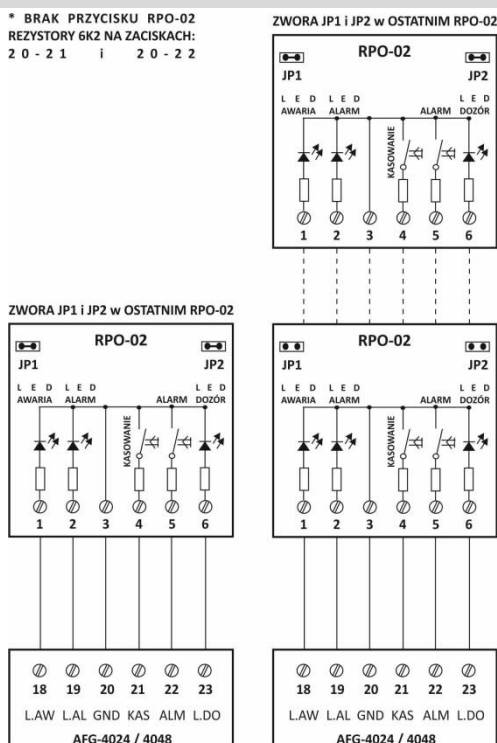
* BRAK PRZYCISKU RPO-02
REZYSTORY 6K2 NA ZACISKACH:
20-21 i 20-22

ZWORA JP1 i JP2 w OSTATNIM RPO-02

RPO-02
JP1 JP2
LED AWARIA
LED ALARM
KASOWANIE
ALARM
LED DOZÓR
1 2 3 4 5 6

RPO-02
JP1 JP2
LED AWARIA
LED ALARM
KASOWANIE
ALARM
LED DOZÓR
1 2 3 4 5 6

18 19 20 21 22 23
L.AW L.AL GND KAS ALM L.DO
AFG-4024 / 4048

ZWORA JP1 i JP2 w OSTATNIM RPO-02

RPO-02
JP1 JP2
LED AWARIA
LED ALARM
KASOWANIE
ALARM
LED DOZÓR
1 2 3 4 5 6

18 19 20 21 22 23
L.AW L.AL GND KAS ALM L.DO
AFG-4024 / 4048